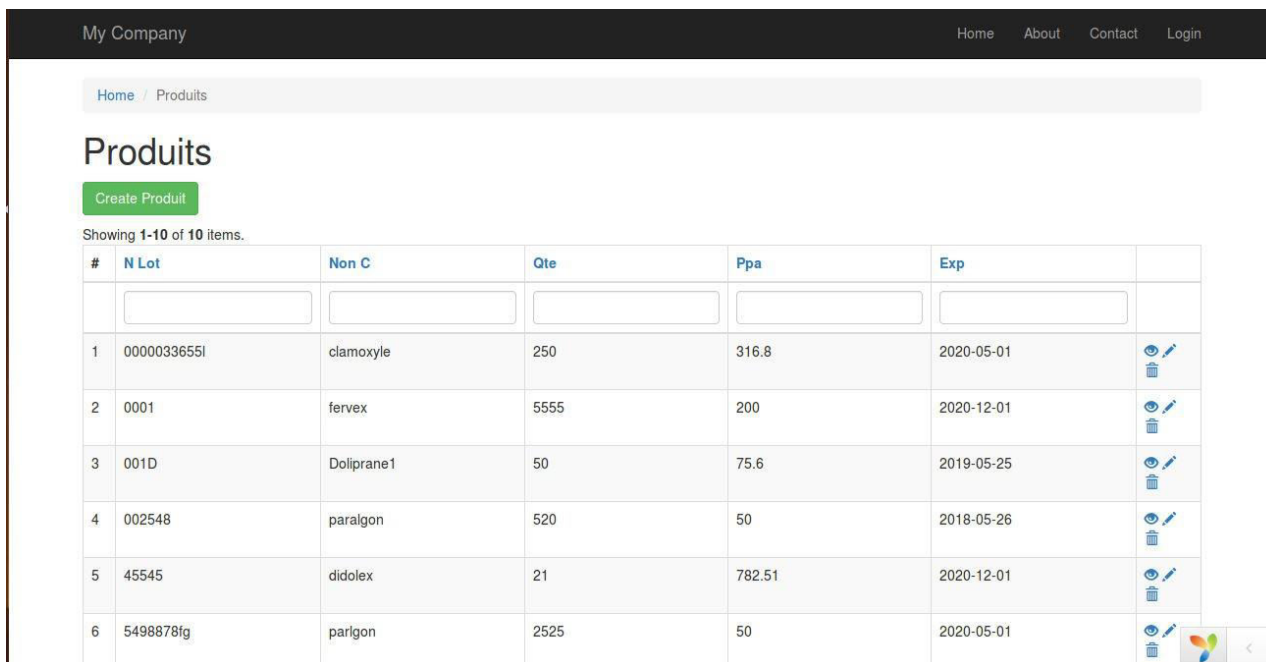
My Company

Home About Contact Login

Home / Produits

Produits

Create Produit

Showing **1-10** of **10** items.

| # | N Lot | Non C | Qte | Ppa | Exp | |
|---|---|---|---|---|---|---|
| | | | | | | |
| 1 | 0000033655l | clamoxyle | 250 | 316.8 | 2020-05-01 | |
| 2 | 0001 | fervex | 5555 | 200 | 2020-12-01 | |
| 3 | 001D | Doliprane1 | 50 | 75.6 | 2019-05-25 | |
| 4 | 002548 | paralgon | 520 | 50 | 2018-05-26 | |
| 5 | 45545 | didolex | 21 | 782.51 | 2020-12-01 | |
| 6 | 5498878fg | parlgon | 2525 | 50 | 2020-05-01 | |